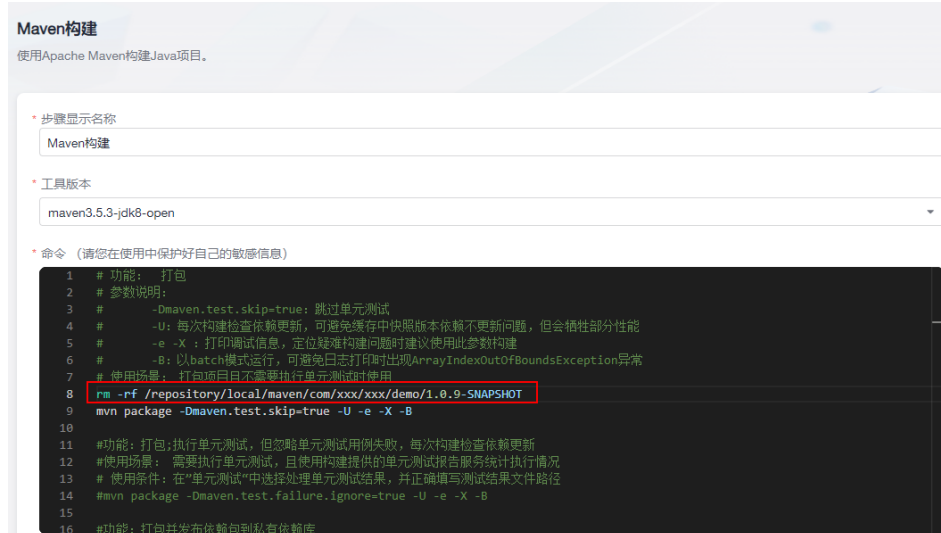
Maven构建

使用Apache Maven构建Java项目。

* 步骤显示名称

Maven构建

* 工具版本

maven3.5.3-jdk8-open

* 命令 （请您在使用中保护好自己的敏感信息）

1 # 功能： 打包
2 # 参数说明：
3 # -Dmaven.test.skip=true：跳过单元测试
4 # -U：每次构建检查依赖更新，可避免缓存中快照版本依赖不更新问题，但会牺牲部分性能
5 # -e -X ：打印调试信息，定位疑难构建问题时建议使用此参数构建
6 # -B：以batch模式运行，可避免日志打印时出现ArrayIndexOutOfBoundsException异常
7 # 使用场景： 打包项目且不需要执行单元测试时使用
8 rm -rf /repository/local/maven/com/xxx/xxx/demo/1.0.9-SNAPSHOT
9 mvn package -Dmaven.test.skip=true -U -e -X -B
10
11 #功能：打包;执行单元测试，但忽略单元测试用例失败，每次构建检查依赖更新
12 #使用场景： 需要执行单元测试，且使用构建提供的单元测试报告服务统计执行情况
13 # 使用条件：在"单元测试"中选择处理单元测试结果，并正确填写测试结果文件路径
14 #mvn package -Dmaven.test.failure.ignore=true -U -e -X -B
15
16 #功能：打包并发布依赖包到私有依赖库